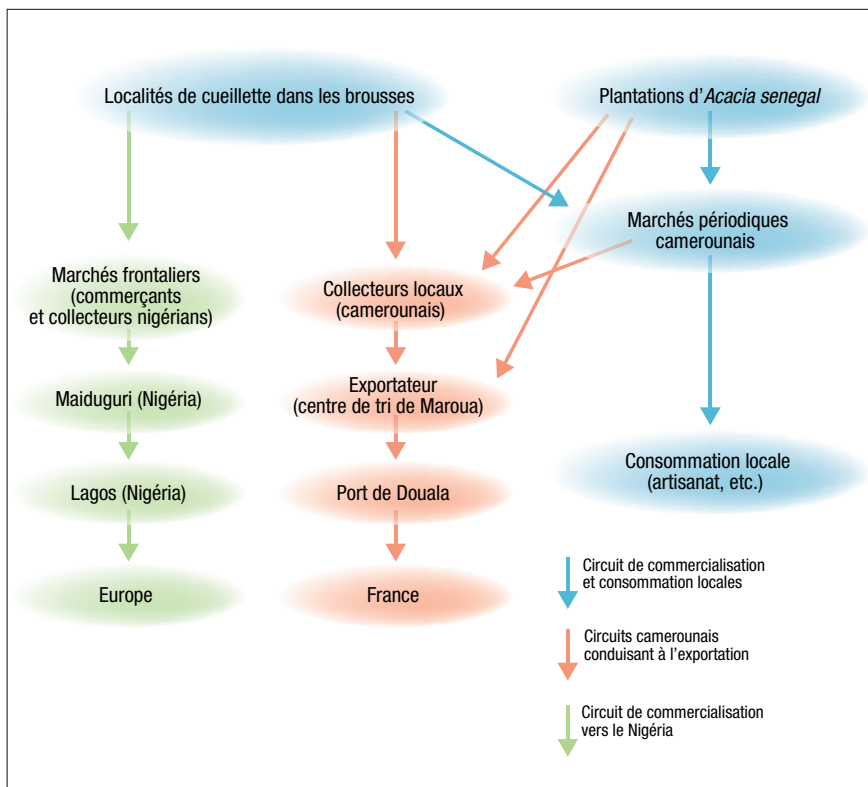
Localités de cueillette dans les brousses

Plantations d'*Acacia senegal*

Marchés périodiques camerounais

Marchés frontaliers (commerçants et collecteurs nigérians)

Collecteurs locaux (camerounais)

Maiduguri (Nigéria)

Exportateur (centre de tri de Maroua)

Consommation locale (artisanat, etc.)

Lagos (Nigéria)

Port de Douala

Europe

France

Circuit de commercialisation et consommation locales

Circuits camerounais conduisant à l'exportation

Circuit de commercialisation vers le Nigéria